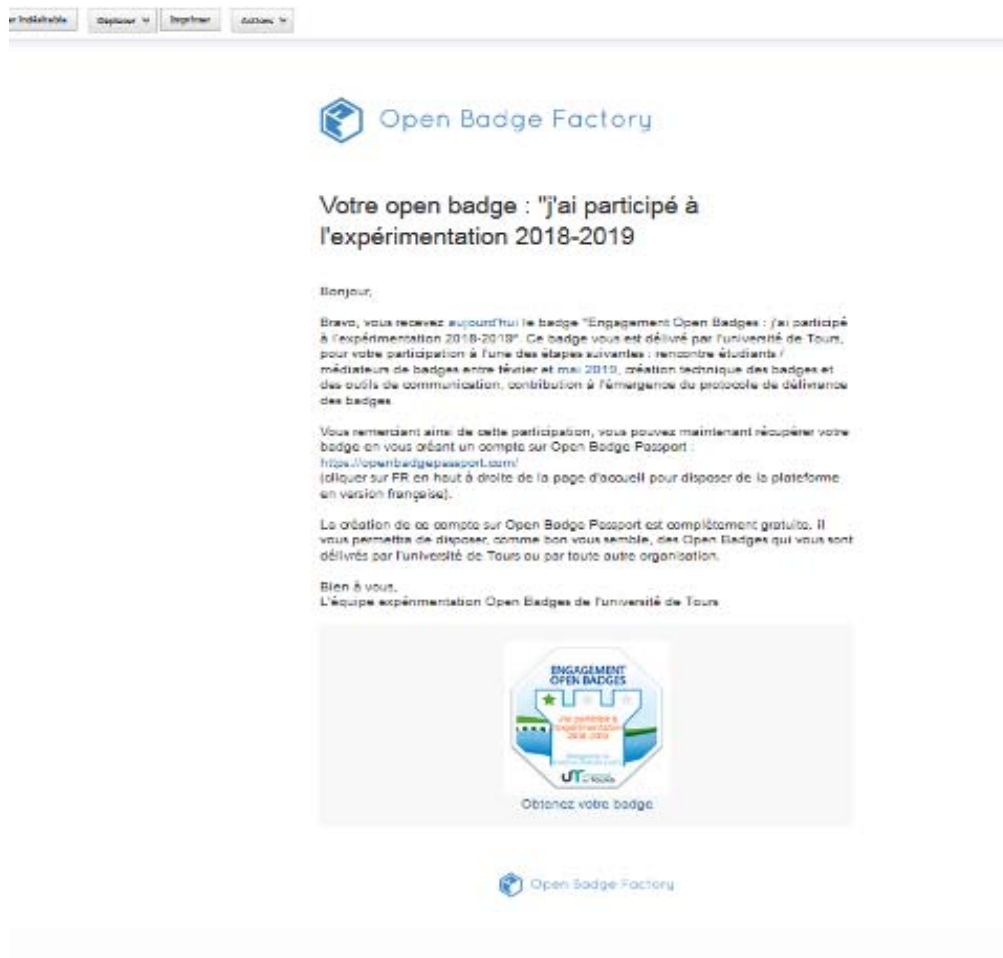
r Indésirable Déplacer Imprimer Actions

Open Badge Factory

Votre open badge : "j'ai participé à l'expérimentation 2018-2019

Bonjour,

Bravo, vous recevez aujourd'hui le badge "Engagement Open Badges : j'ai participé à l'expérimentation 2018-2019". Ce badge vous est délivré par l'université de Tours, pour votre participation à l'une des étapes suivantes : rencontre étudiants / médiateurs de badges entre février et mai 2019, création technique des badges et des outils de communication, contribution à l'émergence du protocole de délivrance des badges.

Vous remerciant ainsi de cette participation, vous pouvez maintenant récupérer votre badge en vous créant un compte sur Open Badge Passport : https://openbadgepassport.com/
(cliquer sur FR en haut à droite de la page d'accueil pour disposer de la plateforme en version française).

La création de ce compte sur Open Badge Passport est complètement gratuite. Il vous permettra de disposer, comme bon vous semble, des Open Badges qui vous sont délivrés par l'université de Tours ou par toute autre organisation.

Bien à vous,
L'équipe expérimentation Open Badges de l'université de Tours

ENGAGEMENT OPEN BADGES
J'ai participé à l'expérimentation 2018-2019
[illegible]
UT

Obtenez votre badge

Open Badge Factory